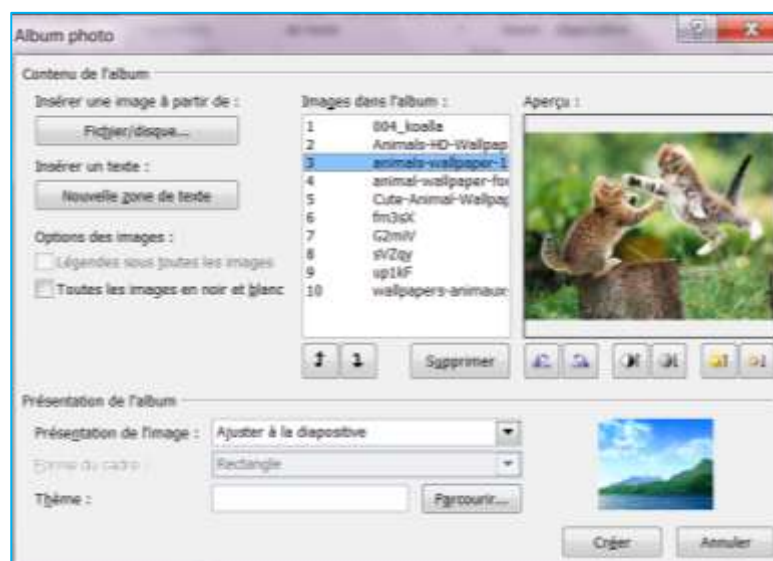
Album photo

Contenu de l'album

Insérer une image à partir de :

Fichier/disque...

Insérer un texte :

Nouvelle zone de texte

Options des images :

Légendes sous toutes les images

Toutes les images en noir et blanc

Images dans l'album :

1 004_koala
2 Animals-HD-Wallpap
3 animals-wallpaper-1
4 animal-wallpaper-for
5 Cute-Animal-Wallpap
6 fm3sK
7 G2miV
8 sVZqy
9 up1kF
10 wallpapers-animaux

Aperçu :

Supprimer

Présentation de l'album

Présentation de l'image : Ajuster à la diapositive

Forme du cadre : Rectangle

Thème :

Parcourir...

Créer

Annuler